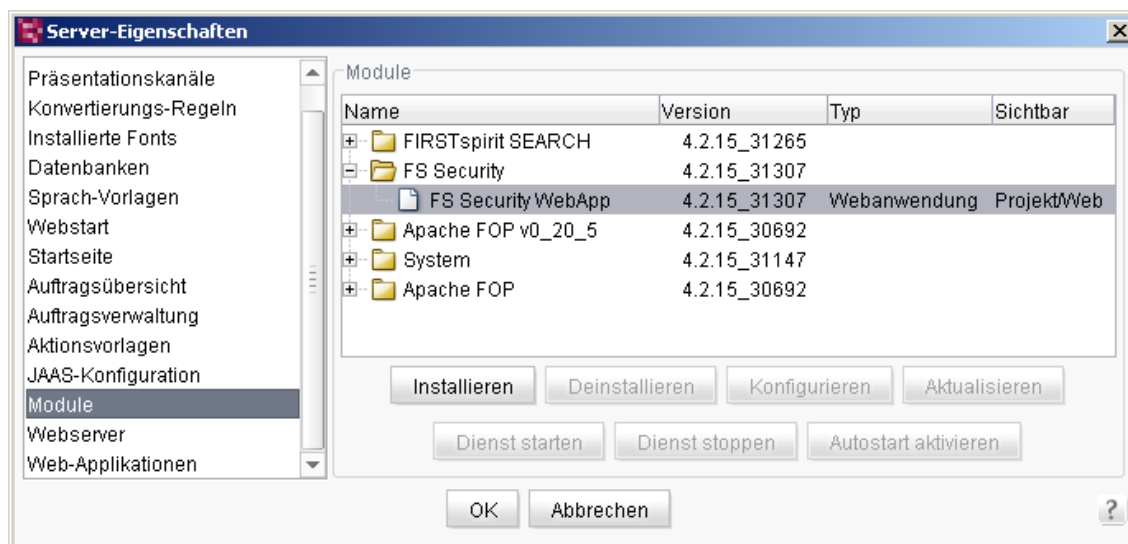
Server-Eigenschaften

Präsentationskanäle
Konvertierungs-Regeln
Installierte Fonts
Datenbanken
Sprach-Vorlagen
Webstart
Startseite
Auftragsübersicht
Auftragsverwaltung
Aktionsvorlagen
JAAS-Konfiguration
Module
Webserver
Web-Applikationen

Module

| Name | Version | Typ | Sichtbar |
|---|---|---|---|
| FIRSTspirit SEARCH | 4.2.15_31265 | | |
| FS Security | 4.2.15_31307 | | |
| FS Security WebApp | 4.2.15_31307 | Webanwendung | Projekt/Web |
| Apache FOP v0_20_5 | 4.2.15_30692 | | |
| System | 4.2.15_31147 | | |
| Apache FOP | 4.2.15_30692 | | |

Installieren Deinstallieren Konfigurieren Aktualisieren
Dienst starten Dienst stoppen Autostart aktivieren

OK Abbrechen ?